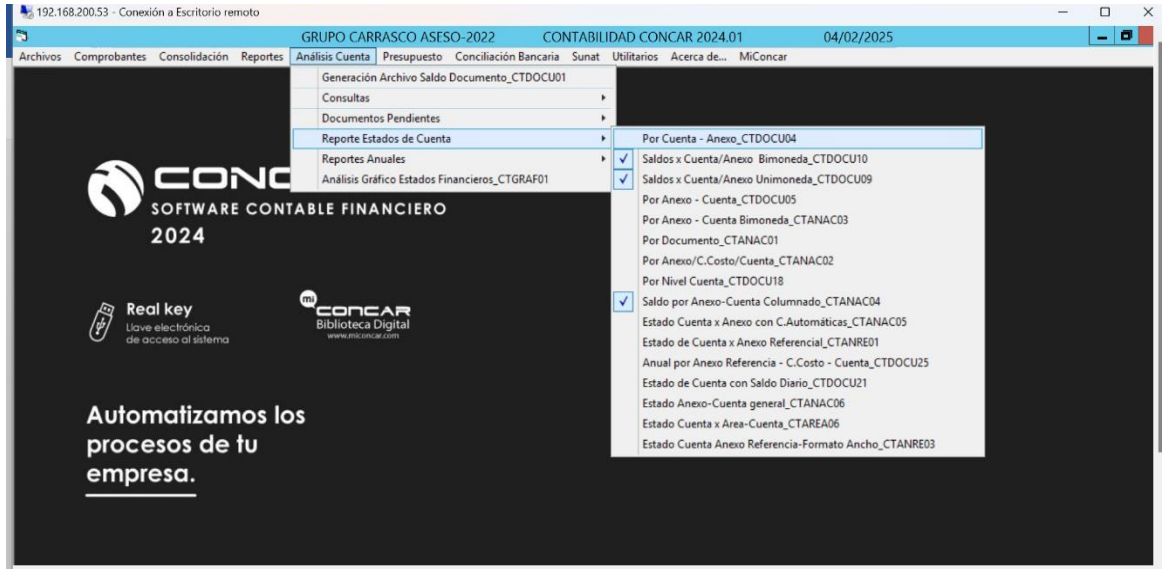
192.168.200.53 - Conexión a Escritorio remoto

GRUPO CARRASCO ASESO-2022 CONTABILIDAD CONCAR 2024.01 04/02/2025

Archivos Comprobantes Consolidación Reportes Análisis Cuenta Presupuesto Conciliación Bancaria Sunat Utilitarios Acerca de... MiConcar

Generación Archivo Saldo Documento_CTDOCU01
Consultas
Documentos Pendientes
Reporte Estados de Cuenta
Reportes Anuales
Análisis Gráfico Estados Financieros_CTGRAF01

Por Cuenta - Anexo_CTDOCU04
Saldos x Cuenta/Anexo Bimoneda_CTDOCU10
Saldos x Cuenta/Anexo Unimoneda_CTDOCU09
Por Anexo - Cuenta_CTDOCU05
Por Anexo - Cuenta Bimoneda_CTANAC03
Por Documento_CTANAC01
Por Anexo/C.Costo/Cuenta_CTANAC02
Por Nivel Cuenta_CTDOCU18
Saldo por Anexo-Cuenta Columnado_CTANAC04
Estado Cuenta x Anexo con C.Automáticas_CTANAC05
Estado de Cuenta x Anexo Referencial_CTANRE01
Anual por Anexo Referencia - C.Costo - Cuenta_CTDOCU25
Estado de Cuenta con Saldo Diario_CTDOCU21
Estado Anexo-Cuenta general_CTANAC06
Estado Cuenta x Area-Cuenta_CTAREA06
Estado Cuenta Anexo Referencia-Formato Ancho_CTANRE03

CONC
SOFTWARE CONTABLE FINANCIERO
2024

Real key
Llave electrónica de acceso al sistema

mi CONCAR
Biblioteca Digital
www.miconcar.com

Automatizamos los procesos de tu empresa.